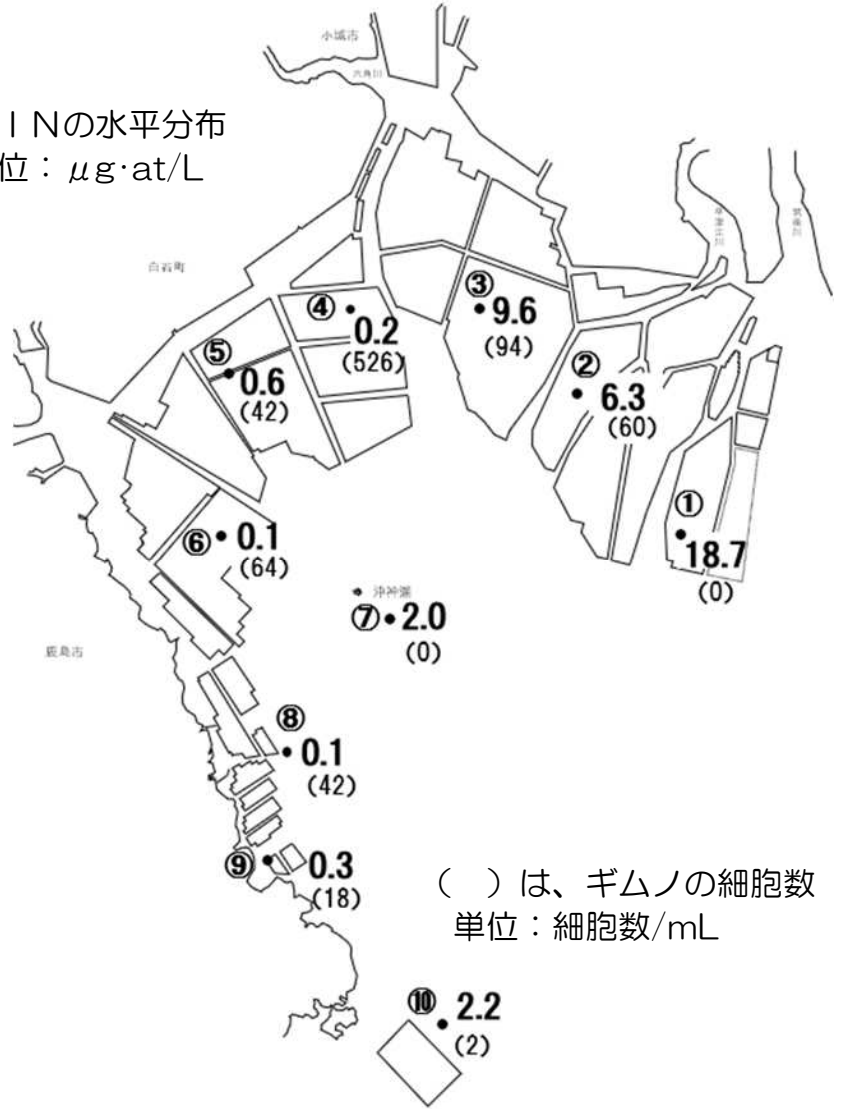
ＩＮの水平分布
位：μg·at/L

小城市

六角川

白石町

早津江川

筑後川

③ 9.6
(94)

④ 0.2
(526)

⑤ 0.6
(42)

② 6.3
(60)

① 18.7
(0)

⑥ 0.1
(64)

沖神瀬

⑦ 2.0
(0)

鹿島市

⑧ 0.1
(42)

⑨ 0.3
(18)

（　）は、ギムノの細胞数
単位：細胞数/mL

⑩ 2.2
(2)